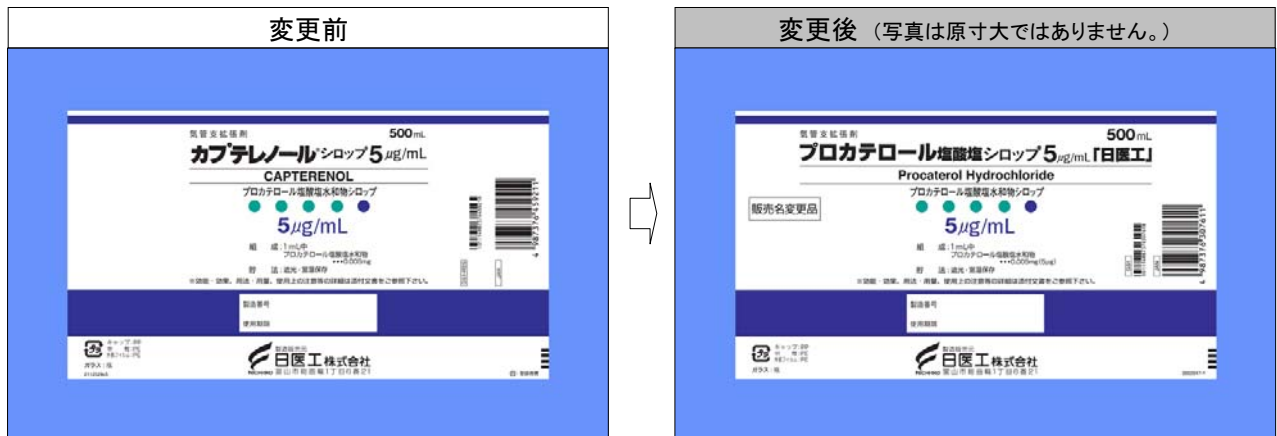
変更前

気管支拡張剤
500mL
カプテレノール®シロップ5μg/mL
CAPTERENOL
プロカテロール塩酸塩水和物シロップ
5μg/mL
組　成：1mL中 プロカテロール塩酸塩水和物 ・・・0.005mg
貯　法：遮光・室温保存
※効能・効果、用法・用量、使用上の注意等の詳細は添付文書をご参照下さい。
製造番号
使用期限
キャップ：PP
中　栓：PE
PEパッキン：PE
ガラス：瓶
製造販売元
日医工株式会社
富山市総曲輪1丁目6番21

変更後（写真は原寸大ではありません。）

気管支拡張剤
500mL
プロカテロール塩酸塩シロップ5μg/mL「日医工」
Procaterol Hydrochloride
プロカテロール塩酸塩水和物シロップ
販売名変更品
5μg/mL
組　成：1mL中 プロカテロール塩酸塩水和物 ・・・0.005mg(5μg)
貯　法：遮光・室温保存
※効能・効果、用法・用量、使用上の注意等の詳細は添付文書をご参照下さい。
製造番号
使用期限
キャップ：PP
中　栓：PE
PEパッキン：PE
ガラス：瓶
製造販売元
日医工株式会社
富山市総曲輪1丁目6番21